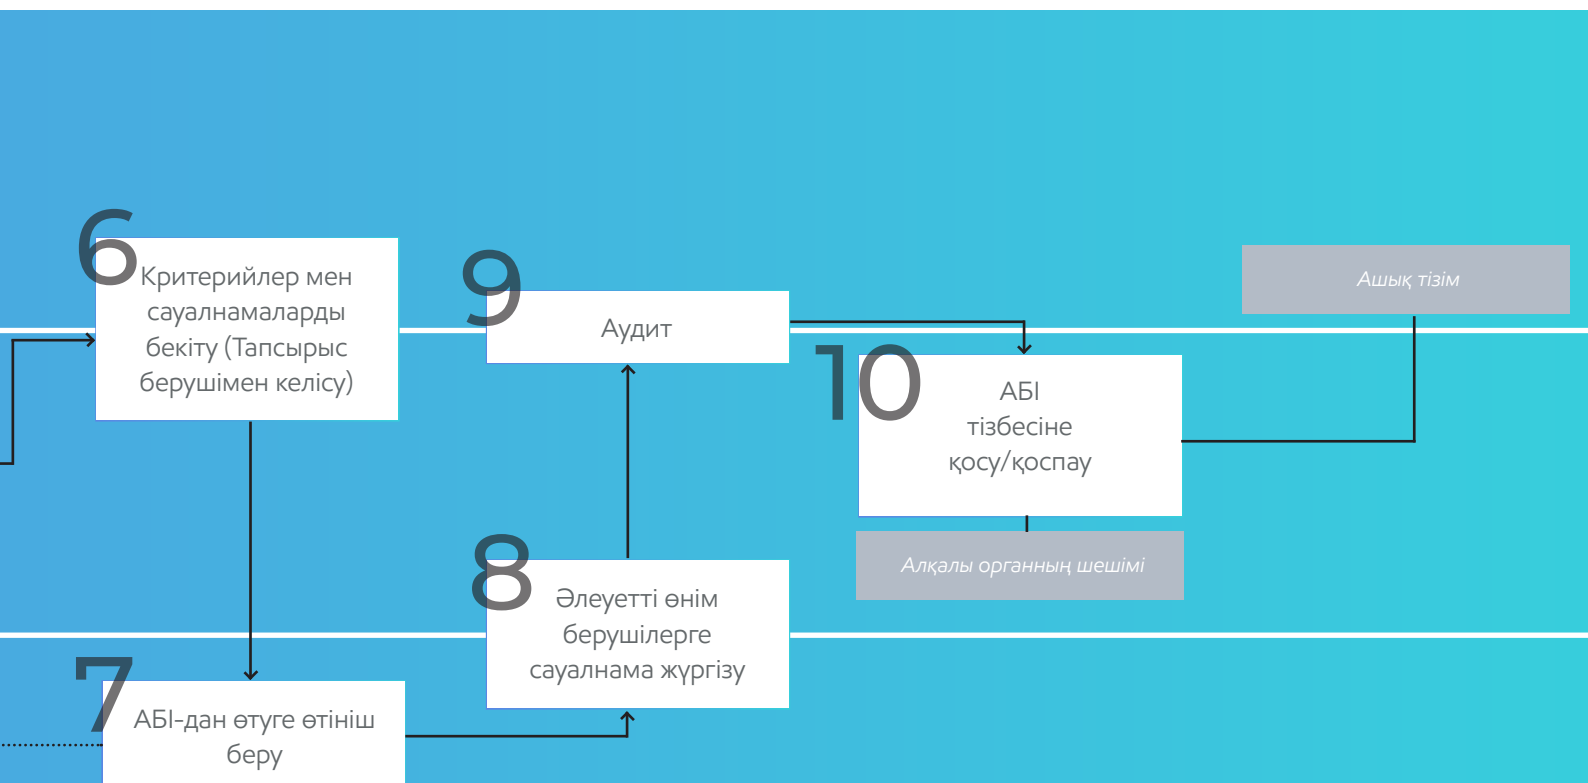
6
Критерийлер мен сауалнамаларды бекіту (Тапсырыс берушімен келісу)

9
Аудит

Ашық тізім

10
АБІ тізбесіне қосу/қоспау

Алқалы органның шешімі

8
Әлеуетті өнім берушілерге сауалнама жүргізу

7
АБІ-дан өтуге өтініш беру